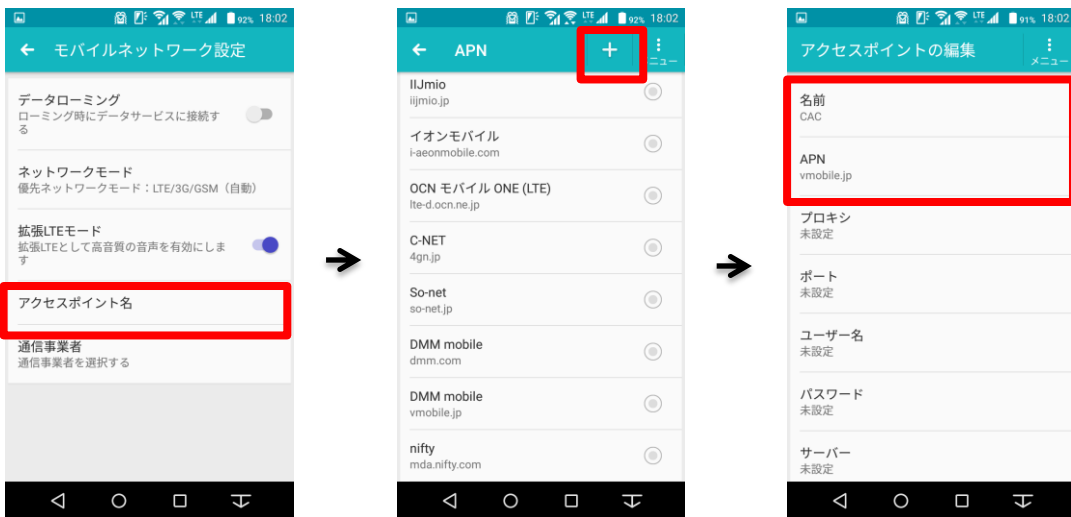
92% 18:02

← モバイルネットワーク設定

データローミング
ローミング時にデータサービスに接続する

ネットワークモード
優先ネットワークモード：LTE/3G/GSM（自動）

拡張LTEモード
拡張LTEとして高音質の音声を有効にします

アクセスポイント名

通信事業者
通信事業者を選択する

92% 18:02

← APN +
ニュー

IIJmio
iijmio.jp

イオンモバイル
i-aeonmobile.com

OCN モバイル ONE (LTE)
lte-d.ocn.ne.jp

C-NET
4gn.jp

So-net
so-net.jp

DMM mobile
dmm.com

DMM mobile
vmobile.jp

nifty
mda.nifty.com

91% 18:02

アクセスポイントの編集
メニュー

名前
CAC

APN
vmobile.jp

プロキシ
未設定

ポート
未設定

ユーザー名
未設定

パスワード
未設定

サーバー
未設定